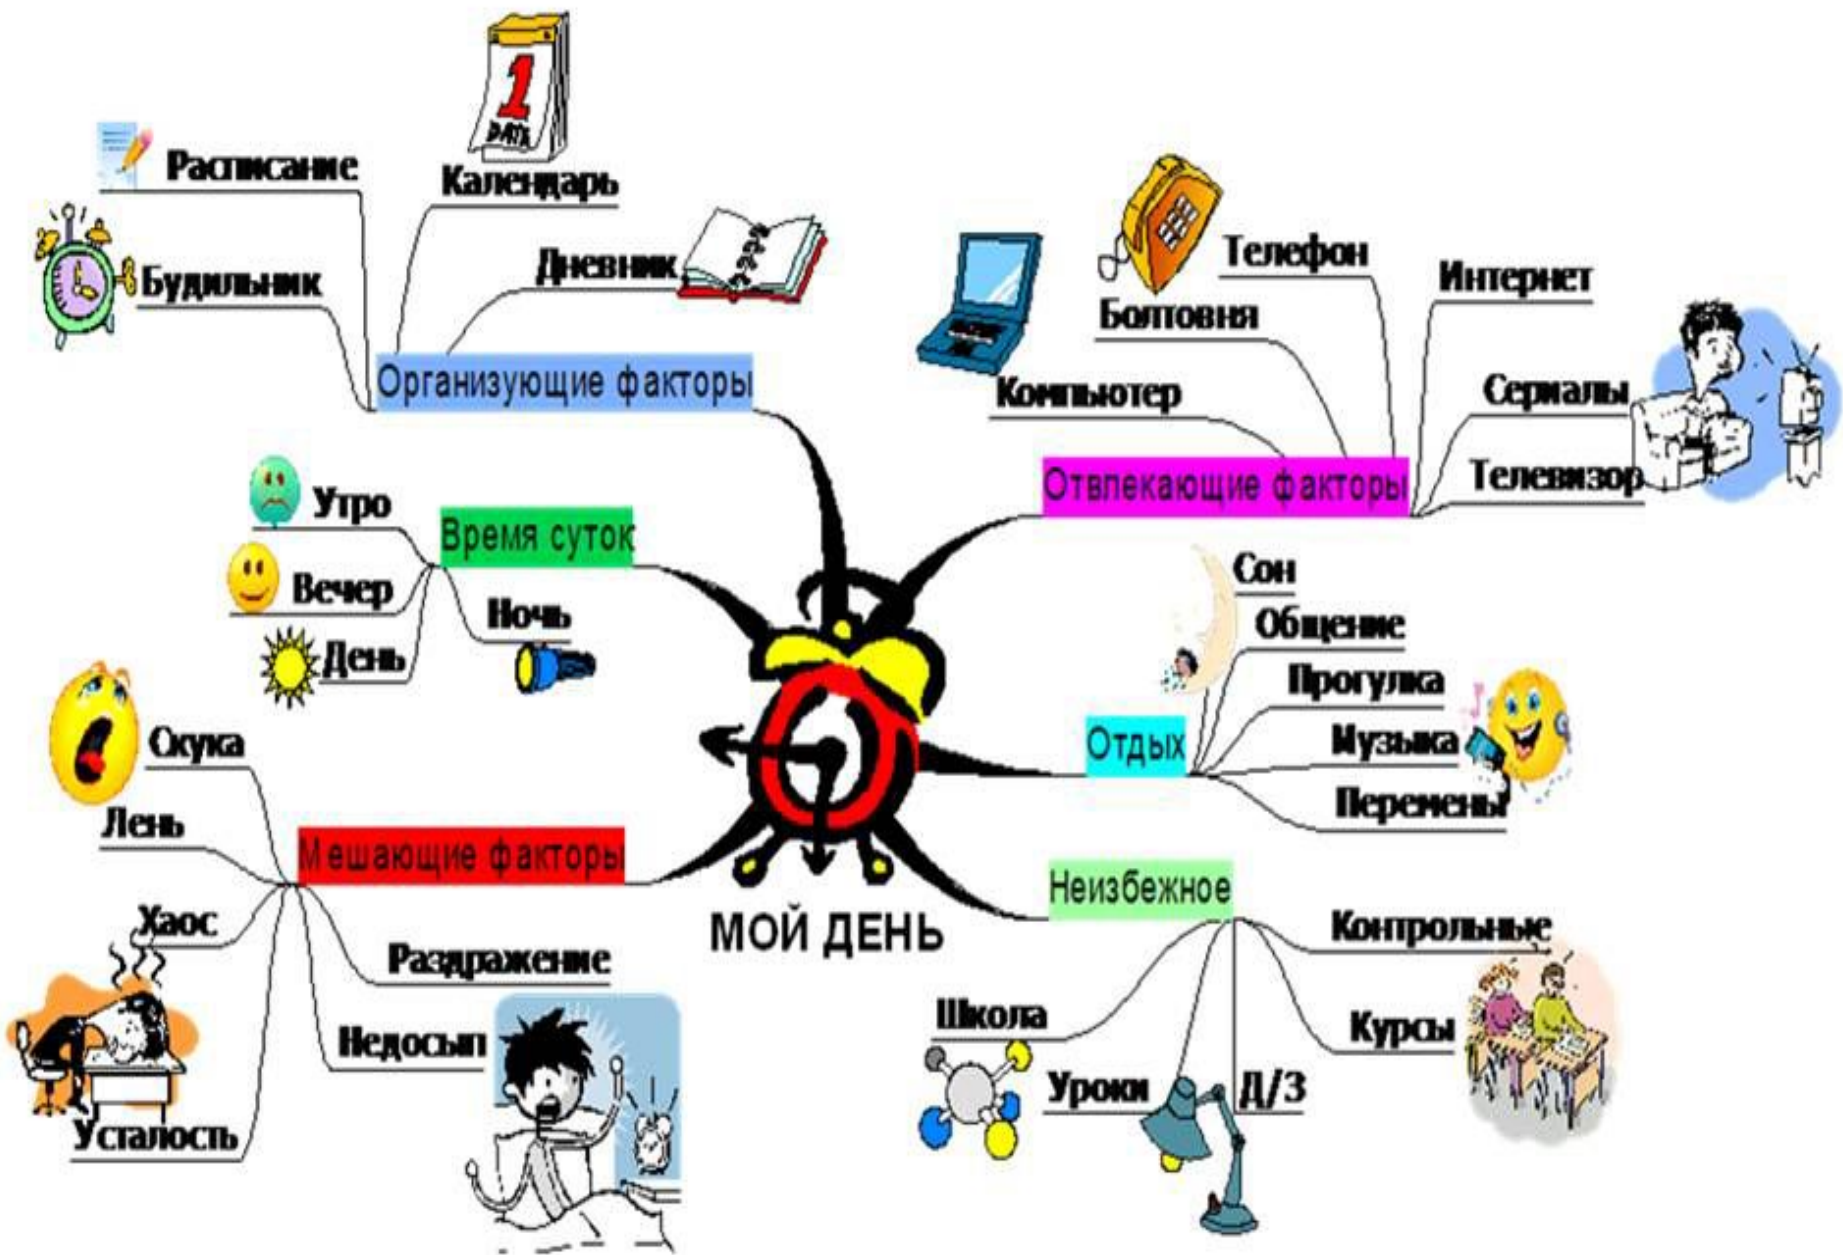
МОЙ ДЕНЬ

Организующие факторы
Расписание
Календарь
Будильник
Дневник

Отвлекающие факторы
Телефон
Болтовня
Интернет
Компьютер
Сериалы
Телевизор

Время суток
Утро
Вечер
День
Ночь

Отдых
Сон
Общение
Прогулка
Музыка
Перемены

Мешающие факторы
Скука
Лень
Хаос
Раздражение
Недосып
Усталость

Неизбежное
Контрольные
Курсы
Школа
Уроки
Д/З